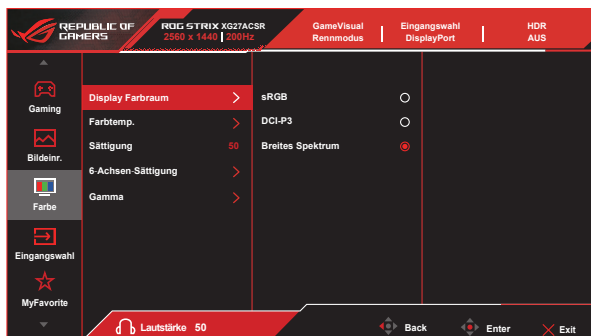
REPUBLIC OF GAMERS

ROG STRIX XG27ACSR
2560 x 1440 | 200Hz

GameVisual
Rennmodus

Eingangswahl
DisplayPort

HDR
AUS

Gaming

Bildeinr.

Farbe

Eingangswahl

MyFavorite

Display Farbraum
Farbtemp.
Sättigung 50
6-Achsen-Sättigung
Gamma

sRGB
DCI-P3
Breites Spektrum

Lautstärke 50

Back

Enter

Exit